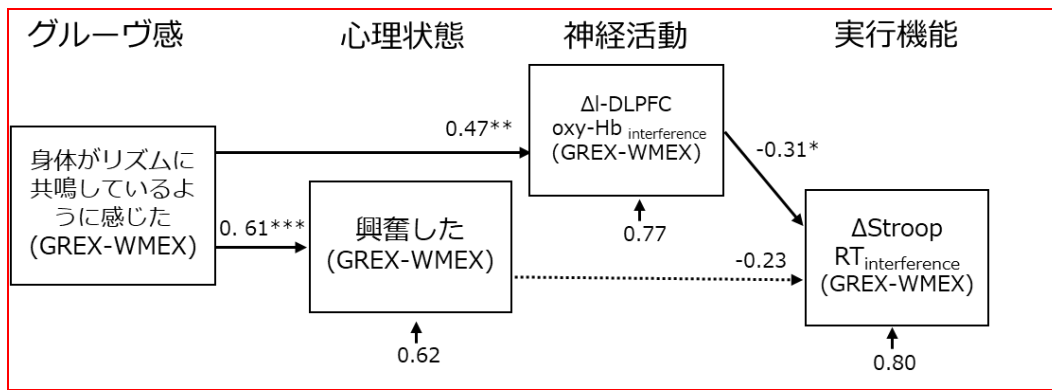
グルーヴ感

心理状態

神経活動

実行機能

身体がリズムに共鳴しているように感じた (GREX-WMEX)

0.47**

Δl-DLPFC oxy-Hb $_{interference}$ (GREX-WMEX)

-0.31*

0. 61***

興奮した (GREX-WMEX)

0.77

ΔStroop RT$_{interference}$ (GREX-WMEX)

-0.23

0.62

0.80